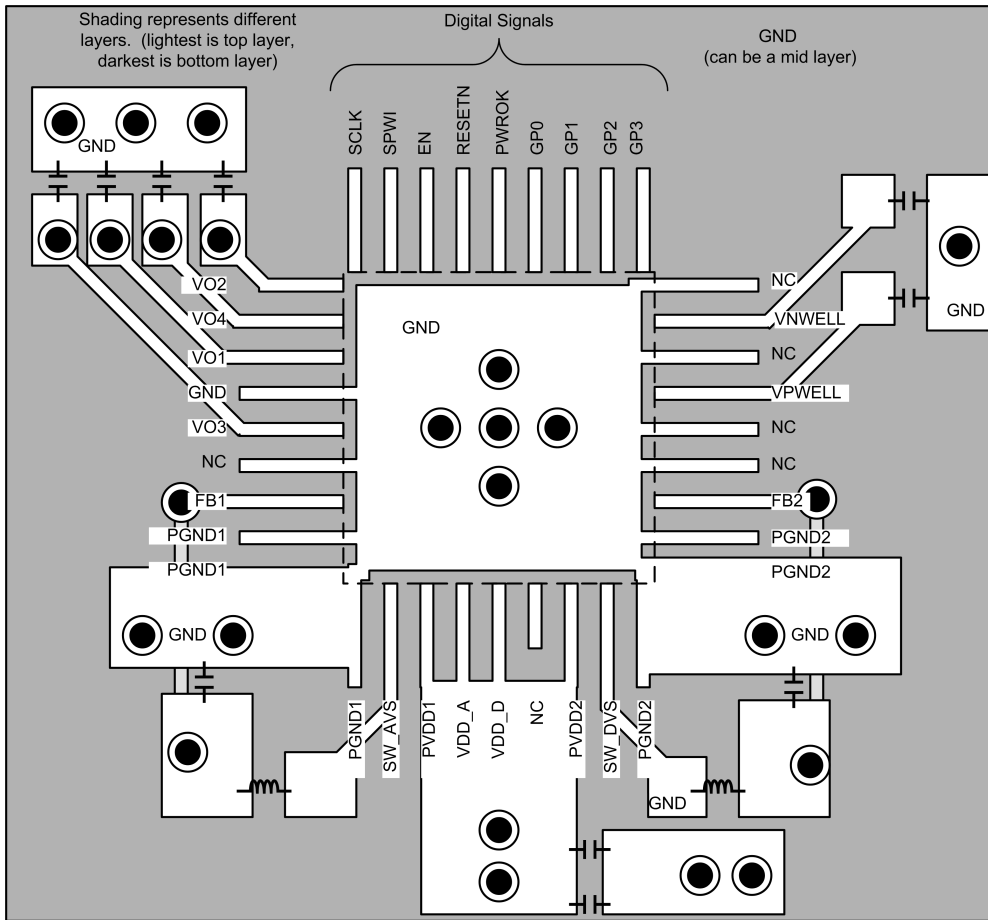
Shading represents different layers. (lightest is top layer, darkest is bottom layer)

Digital Signals

GND
(can be a mid layer)

GND

SCLK
SPWI
EN
RESETN
PWROK
GP0
GP1
GP2
GP3

GND

VO2
VO4
VO1
GND
VO3
NC
FB1
PGND1
PGND1

GND

NC
VNWELL
NC
VPWELL
NC
NC
FB2
PGND2
PGND2

GND

GND

PGND1
SW_AVS
PVDD1
VDD_A
VDD_D
NC
PVDD2
SW_DVS
PGND2

GND